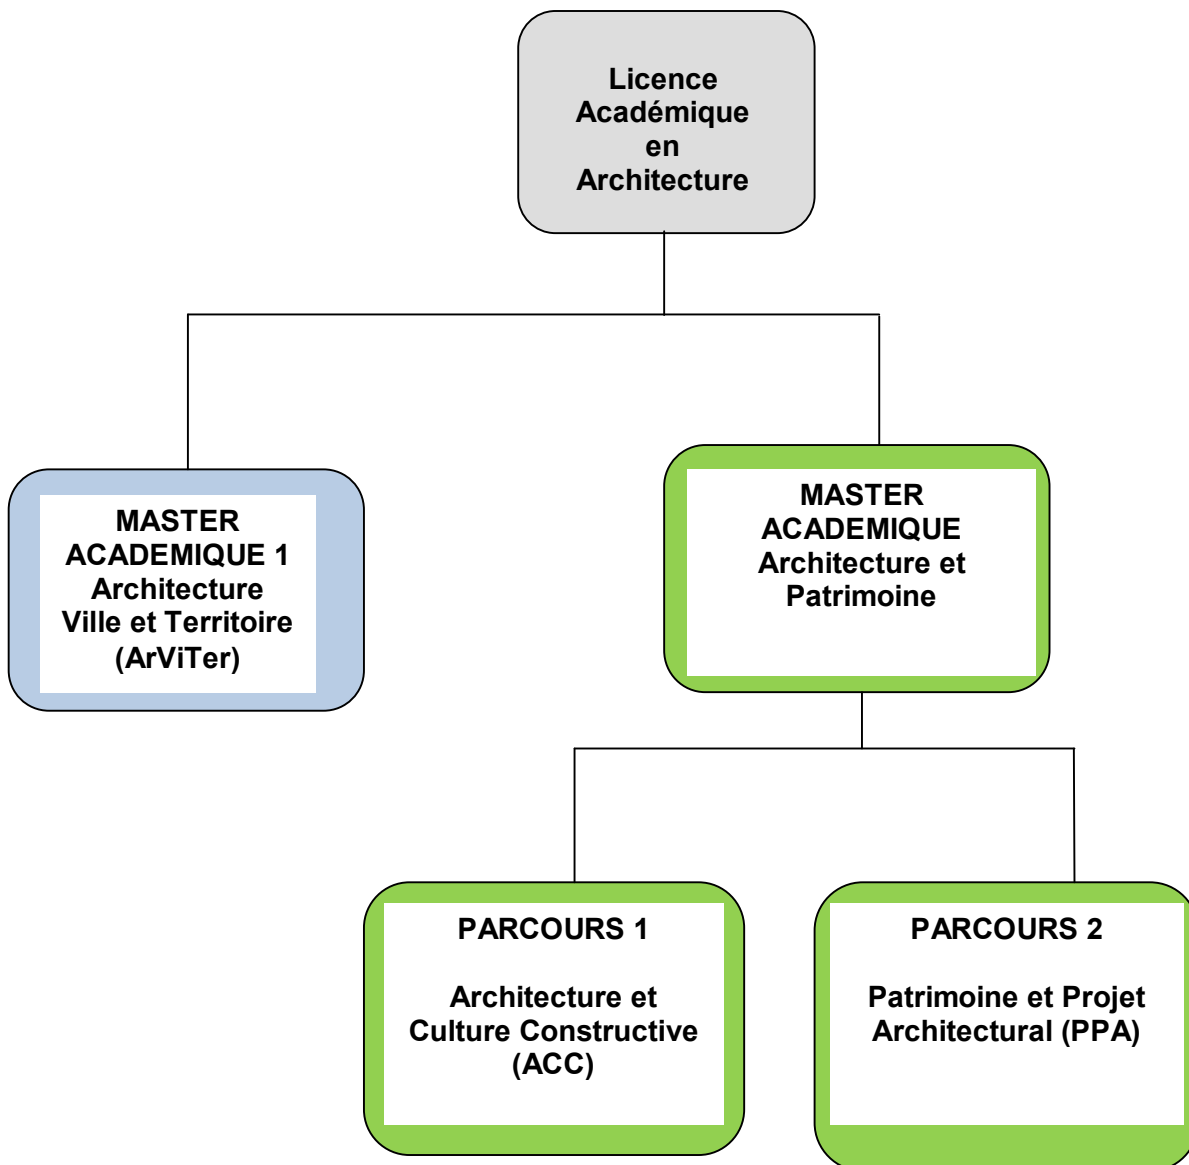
Licence Académique en Architecture

MASTER ACADEMIQUE 1 Architecture Ville et Territoire (ArViTer)

MASTER ACADEMIQUE Architecture et Patrimoine

PARCOURS 1

Architecture et Culture Constructive (ACC)

PARCOURS 2

Patrimoine et Projet Architectural (PPA)